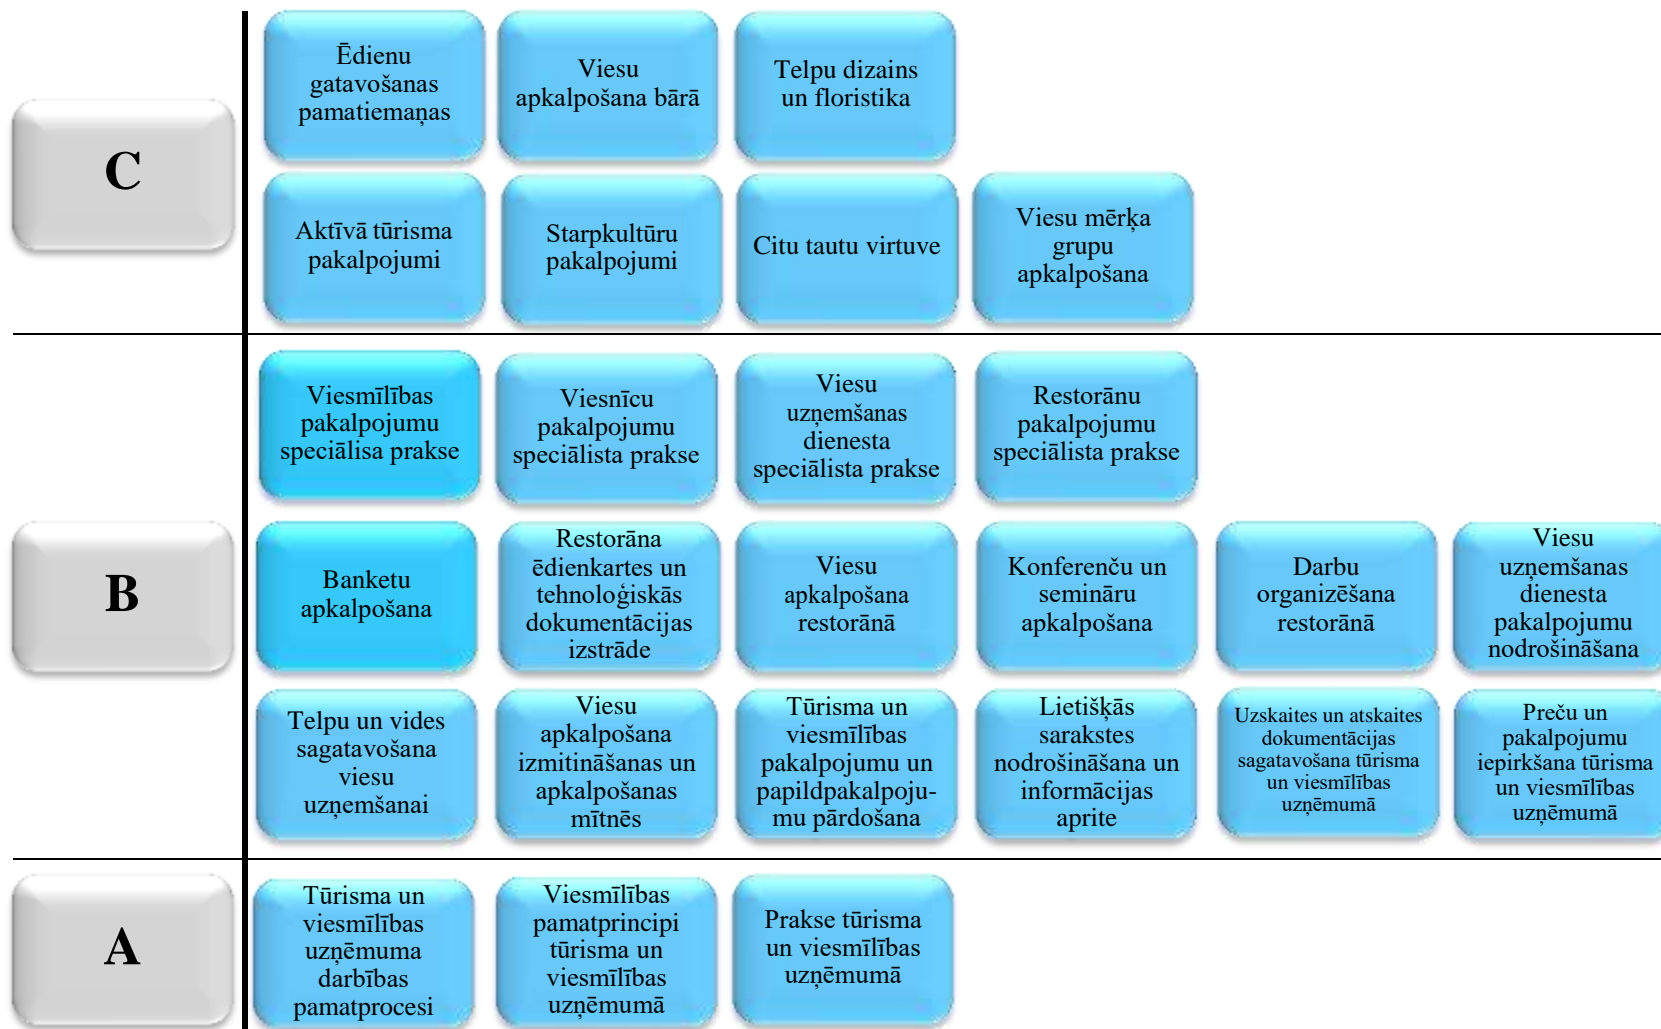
C

Ēdienu gatavošanas pamatiemaņas

Viesu apkalpošana bārā

Telpu dizains un floristika

Aktīvā tūrisma pakalpojumi

Starpkultūru pakalpojumi

Citu tautu virtuve

Viesu mērķa grupu apkalpošana

B

Viesmīlības pakalpojumu speciālisa prakse

Viesnīcu pakalpojumu speciālista prakse

Viesu uzņemšanas dienesta speciālista prakse

Restorānu pakalpojumu speciālista prakse

Banketu apkalpošana

Restorāna ēdienkartes un tehnoloģiskās dokumentācijas izstrāde

Viesu apkalpošana restorānā

Konferenču un semināru apkalpošana

Darbu organizēšana restorānā

Viesu uzņemšanas dienesta pakalpojumu nodrošināšana

Telpu un vides sagatavošana viesu uzņemšanai

Viesu apkalpošana izmitināšanas un apkalpošanas mītnēs

Tūrisma un viesmīlības pakalpojumu un papildpakalpojumu pārdošana

Lietišķās sarakstes nodrošināšana un informācijas aprite

Uzskaites un atskaites dokumentācijas sagatavošana tūrisma un viesmīlības uzņēmumā

Preču un pakalpojumu iepirkšana tūrisma un viesmīlības uzņēmumā

A

Tūrisma un viesmīlības uzņēmuma darbības pamatprocesi

Viesmīlības pamatprincipi tūrisma un viesmīlības uzņēmumā

Prakse tūrisma un viesmīlības uzņēmumā